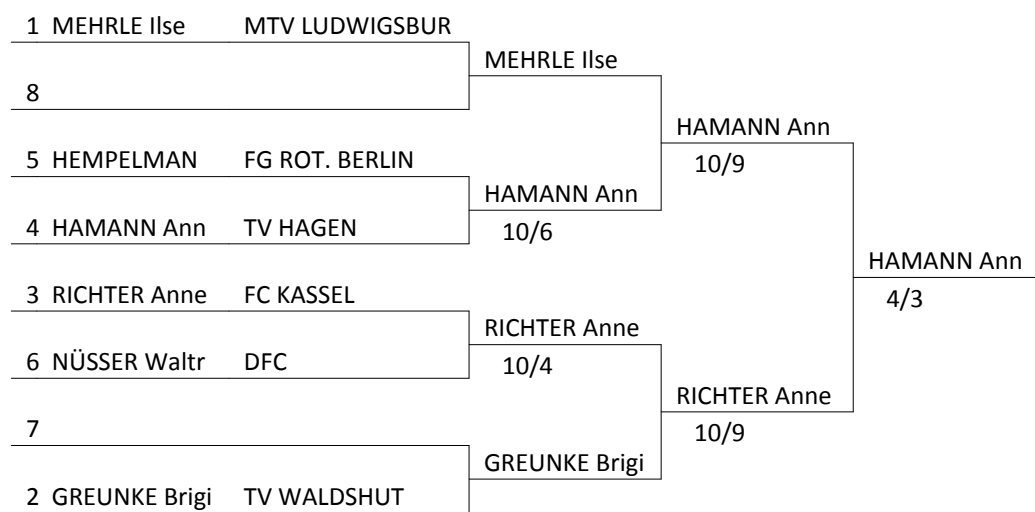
1 MEHRLE Ilse MTV LUDWIGSBUR

8

5 HEMPELMAN FG ROT. BERLIN

4 HAMANN Ann TV HAGEN

3 RICHTER Anne FC KASSEL

6 NÜSSER Waltr DFC

7

2 GREUNKE Brigi TV WALDSHUT

MEHRLE Ilse

HAMANN Ann
10/6

RICHTER Anne
10/4

GREUNKE Brigi

HAMANN Ann
10/9

RICHTER Anne
10/9

HAMANN Ann
4/3